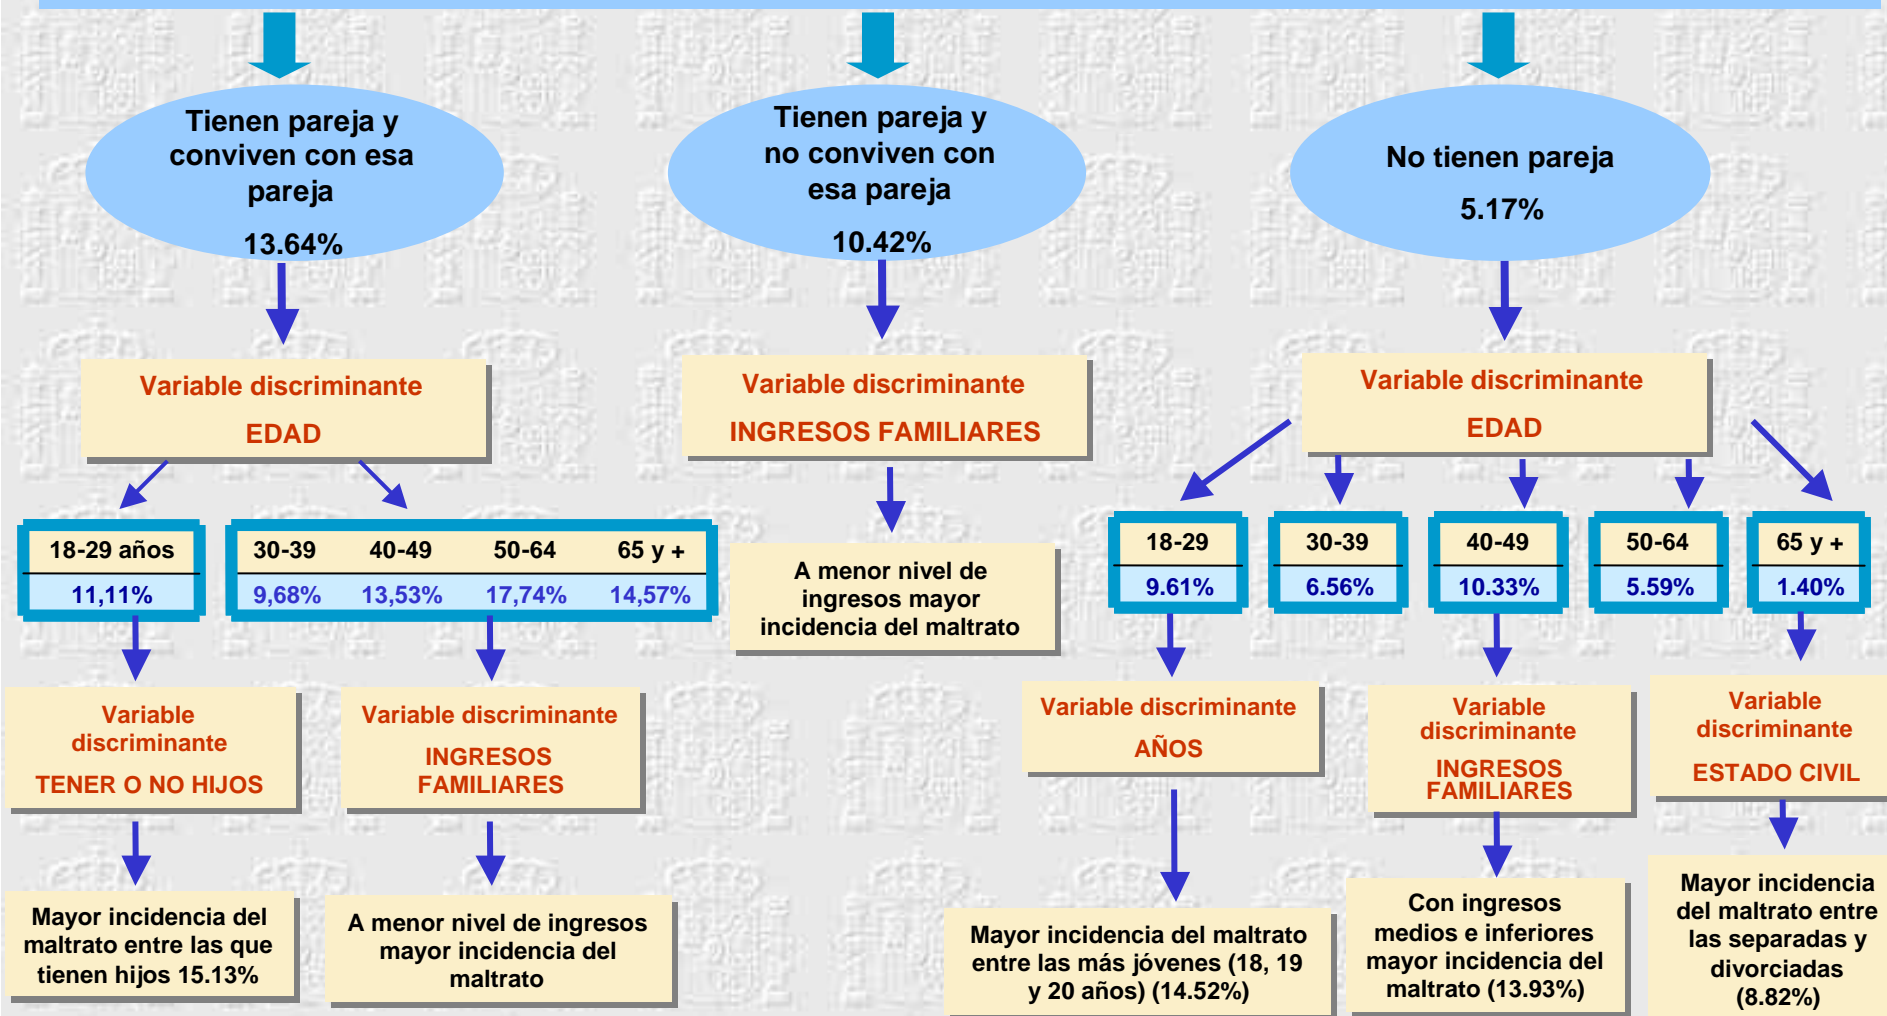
Tienen pareja y conviven con esa pareja
13.64%

Variable discriminante
EDAD

| 18-29 años |
|---|
| 11,11% |

| 30-39 | 40-49 | 50-64 | 65 y + |
|---|---|---|---|
| 9,68% | 13,53% | 17,74% | 14,57% |

Variable discriminante
TENER O NO HIJOS

Mayor incidencia del maltrato entre las que tienen hijos 15.13%

Variable discriminante
INGRESOS FAMILIARES

A menor nivel de ingresos mayor incidencia del maltrato

Tienen pareja y no conviven con esa pareja
10.42%

Variable discriminante
INGRESOS FAMILIARES

A menor nivel de ingresos mayor incidencia del maltrato

No tienen pareja
5.17%

Variable discriminante
EDAD

| 18-29 | 30-39 | 40-49 | 50-64 | 65 y + |
|---|---|---|---|---|
| 9.61% | 6.56% | 10.33% | 5.59% | 1.40% |

Variable discriminante
AÑOS

Mayor incidencia del maltrato entre las más jóvenes (18, 19 y 20 años) (14.52%)

Variable discriminante
INGRESOS FAMILIARES

Con ingresos medios e inferiores mayor incidencia del maltrato (13.93%)

Variable discriminante
ESTADO CIVIL

Mayor incidencia del maltrato entre las separadas y divorciadas (8.82%)